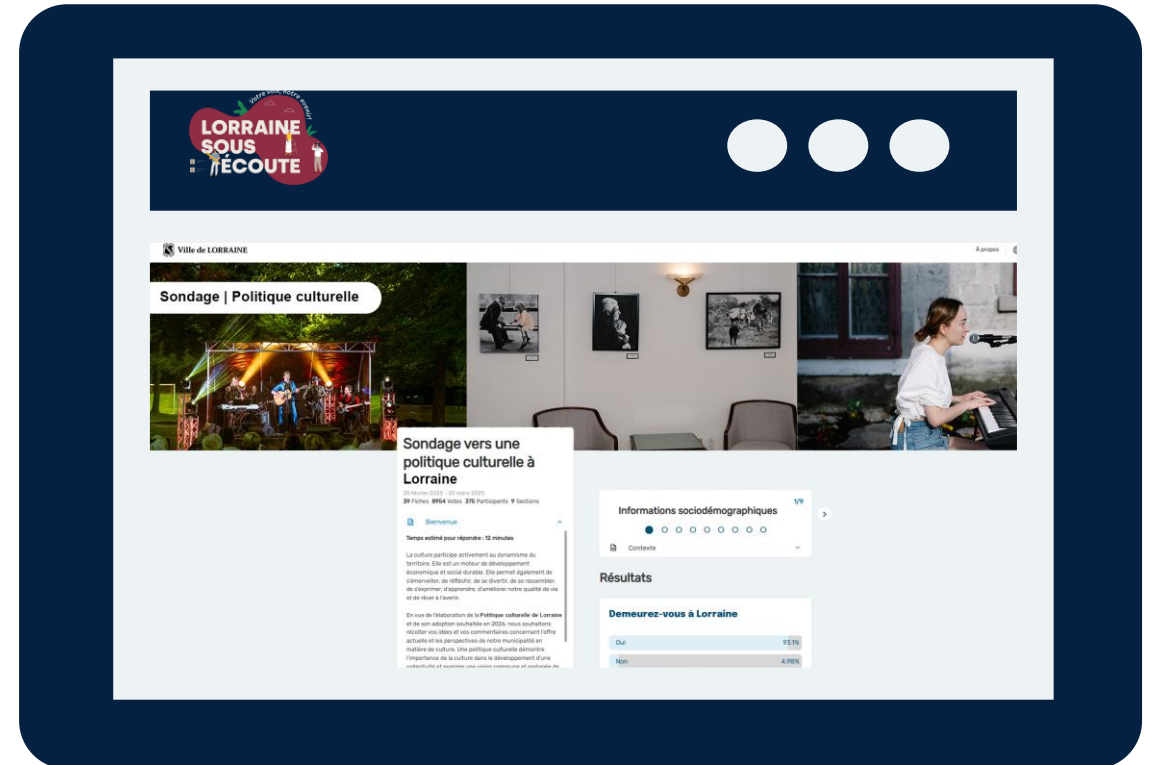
Votre voix, notre avenir!

LORRAINE SOUS ÉCOUTE

Ville de LORRAINE

À propos

Sondage | Politique culturelle

Sondage vers une politique culturelle à Lorraine

26 février 2025 - 25 mars 2025

39 Fiches 8954 Votes 376 Participants 9 Sections

Bienvenue

Temps estimé pour répondre : 12 minutes

La culture participe activement au dynamisme du territoire. Elle est un moteur de développement économique et social durable. Elle permet également de s'émerveiller, de réfléchir, de se divertir, de se rassembler, de s'exprimer, d'apprendre, d'améliorer notre qualité de vie et de rêver à l'avenir.

En vue de l'élaboration de la Politique culturelle de Lorraine et de son adoption souhaitée en 2026, nous souhaitons récolter vos idées et vos commentaires concernant l'offre actuelle et les perspectives de notre municipalité en matière de culture. Une politique culturelle démontre l'importance de la culture dans le développement d'une collectivité et exprime une vision commune et partagée de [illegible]

1/9

Informations sociodémographiques

Contexte

Résultats

Demeurez-vous à Lorraine

Oui 95.1%

Non 4.98%